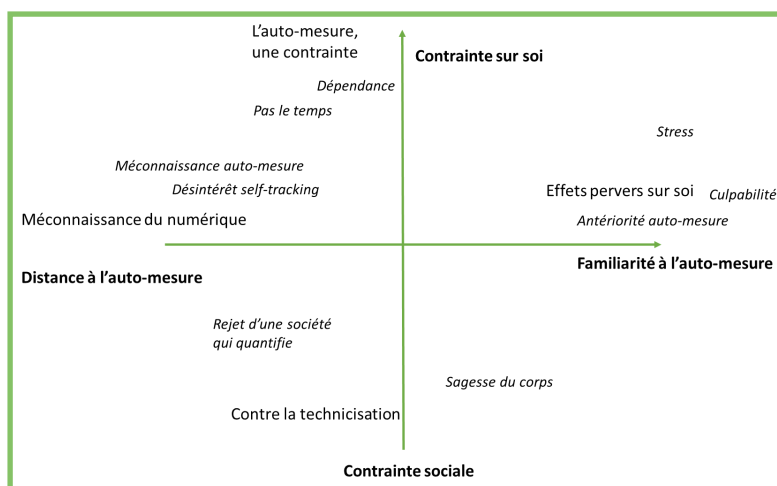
L'auto-mesure, une contrainte

Contrainte sur soi

Dépendance

Pas le temps

Stress

Méconnaissance auto-mesure

Désintérêt self-tracking

Effets pervers sur soi

Culpabilité

Méconnaissance du numérique

Antériorité auto-mesure

Distance à l'auto-mesure

Familiarité à l'auto-mesure

Rejet d'une société qui quantifie

Sagesse du corps

Contre la technicisation

Contrainte sociale